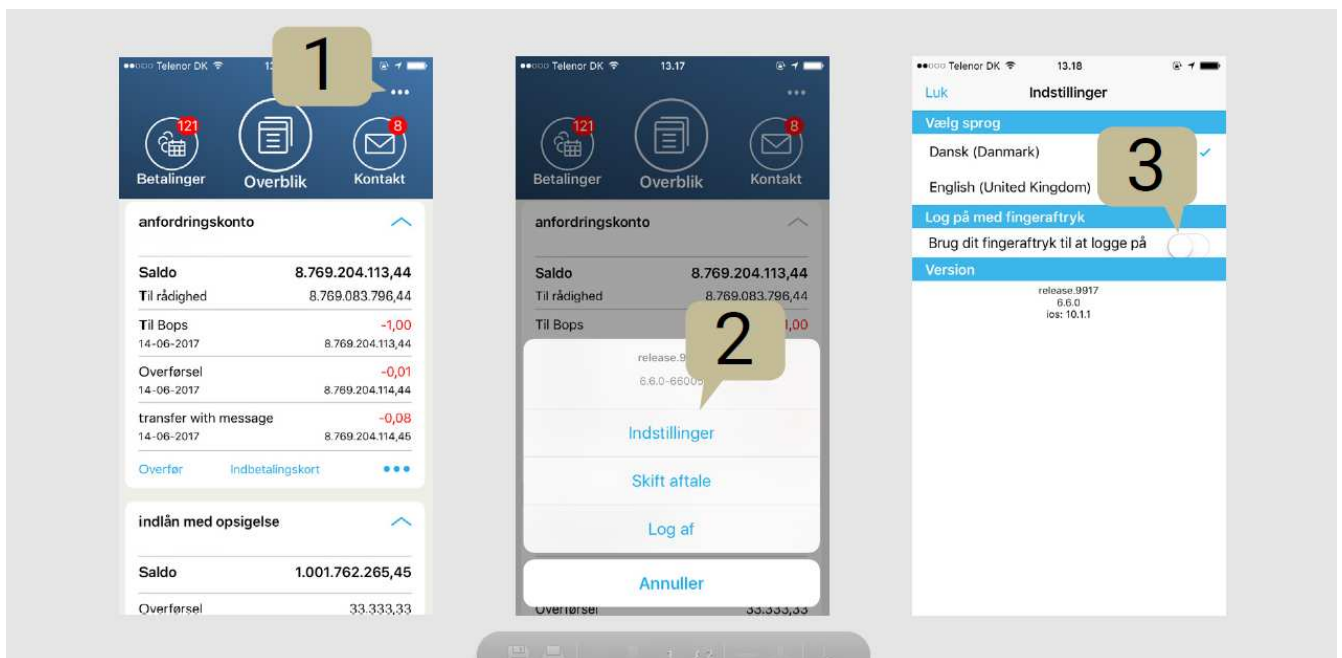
Telenor DK 13 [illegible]

1

121 Betalinger
Overblik
8 Kontakt

anfordringskonto

Saldo 8.769.204.113,44
Til rådighed 8.769.083.796,44

Til Bops -1,00
14-06-2017 8.769.204.113,44

Overførsel -0,01
14-06-2017 8.769.204.114,44

transfer with message -0,08
14-06-2017 8.769.204.114,45

Overfør Indbetalingskort

indlån med opsigelse

Saldo 1.001.762.265,45

Overførsel 33.333,33

Telenor DK 13.17

121 Betalinger
Overblik
8 Kontakt

anfordringskonto

Saldo 8.769.204.113,44
Til rådighed 8.769.083.796,44
Til Bops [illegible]

2

release.9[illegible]
6.6.0-6600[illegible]

Indstillinger
Skift aftale
Log af
Annuller

Overførsel 33.333,33

Telenor DK 13.18

Luk Indstillinger

Vælg sprog
Dansk (Danmark)
English (United Kingdom)

3

Log på med fingeraftryk
Brug dit fingeraftryk til at logge på

Version
release.9917
6.6.0
ios: 10.1.1